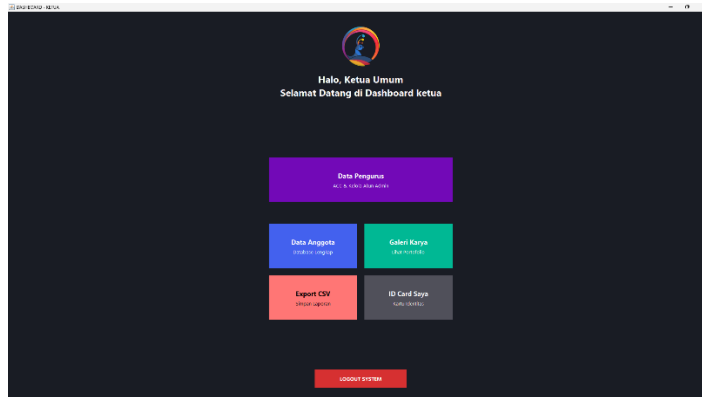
DASHBOARD - KETUA

Halo, Ketua Umum
Selamat Datang di Dashboard ketua

Data Pengurus
ACC & Kelola Akun Admin

Data Anggota
Database Lengkap

Galeri Karya
Lihat Portofolio

Export CSV
Simpan Laporan

ID Card Saya
Kartu Identitas

LOGOUT SYSTEM